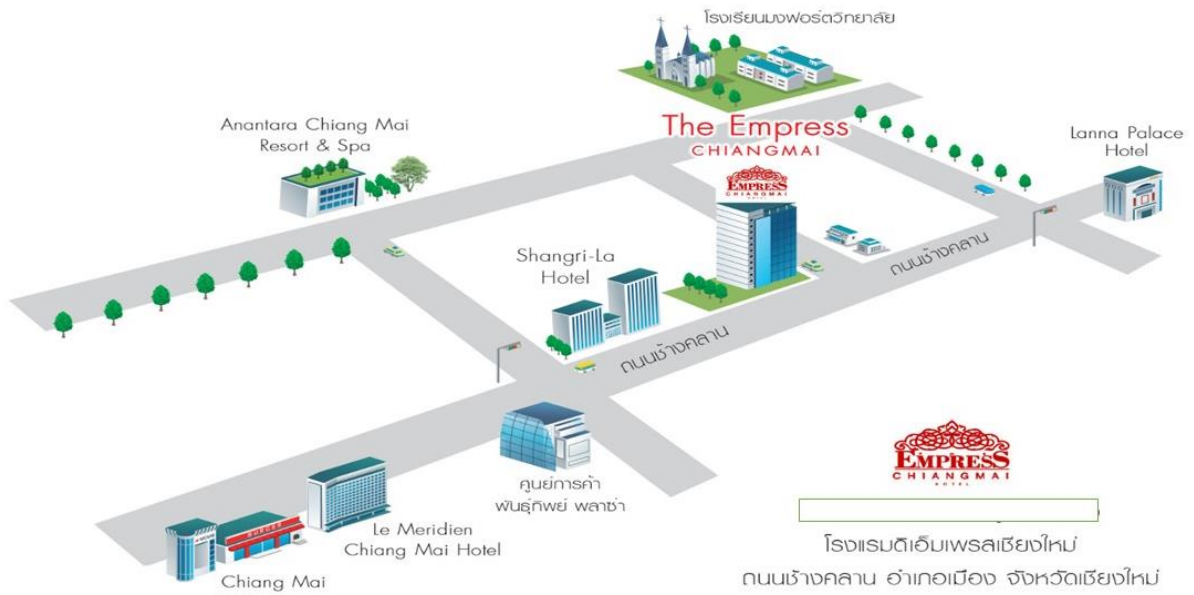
โรงเรียนมงฟอร์ตวิทยาลัย

Anantara Chiang Mai Resort & Spa

The Empress
CHIANGMAI

Lanna Palace Hotel

EMPRESS
CHIANGMAI

Shangri-La Hotel

ถนนช้างคลาน

ถนนช้างคลาน

ศูนย์การค้า พันธุ์ทิพย์ พลาซ่า

Le Meridien Chiang Mai Hotel

Chiang Mai

EMPRESS
CHIANGMAI
HOTEL

โรงแรมดิเอ็มเพรสเชียงใหม่
ถนนช้างคลาน อำเภอเมือง จังหวัดเชียงใหม่